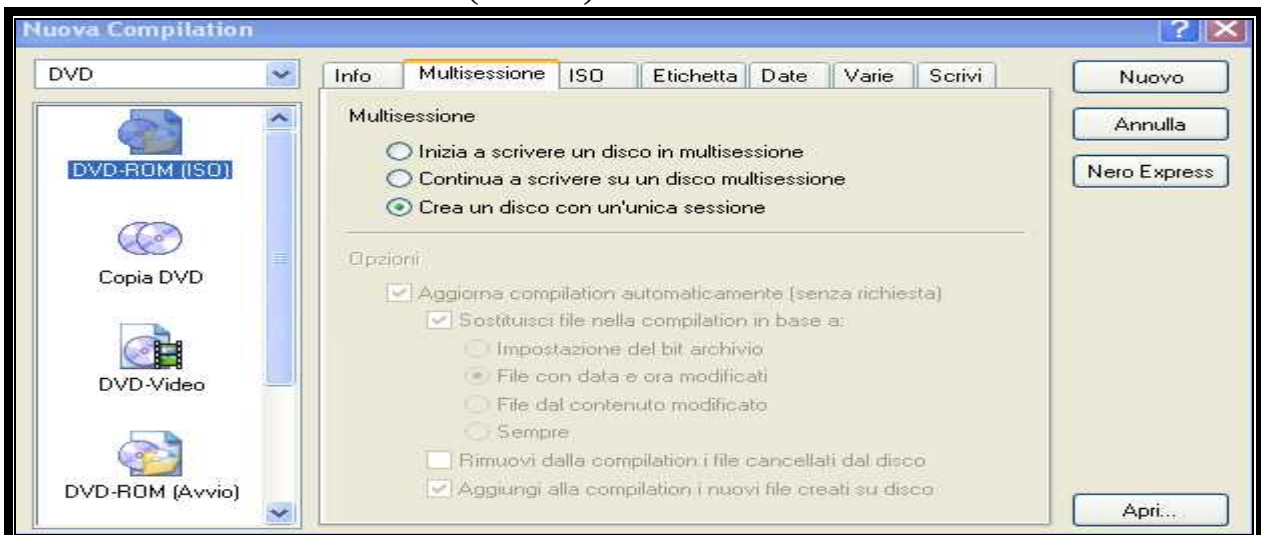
Nuova Compilation

DVD

DVD-ROM (ISO)

Copia DVD

DVD-Video

DVD-ROM (Avvio)

Info | Multisessione | ISO | Etichetta | Date | Varie | Scrivi

Multisessione

Inizia a scrivere un disco in multisessione

Continua a scrivere su un disco multisessione

Crea un disco con un'unica sessione

Opzioni

Aggiorna compilation automaticamente (senza richiesta)

Sostituisci file nella compilation in base a:

Impostazione del bit archivio

File con data e ora modificati

File dal contenuto modificato

Sempre

Rimuovi dalla compilation i file cancellati dal disco

Aggiungi alla compilation i nuovi file creati su disco

Nuovo

Annulla

Nero Express

Apri...